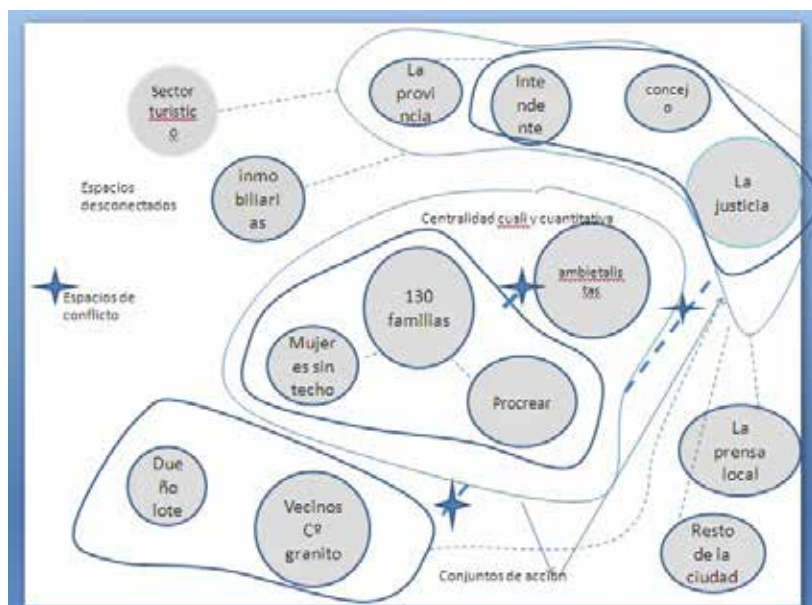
Sector turistico

La provincia

Intendente

concejo

inmobiliarias

Espacios desconectados

La justicia

Centralidad cuali y cuantitativa

Espacios de conflicto

130 familias

ambietalistas

Mujeres sin techo

Procrear

La prensa local

Dueño lote

Vecinos Cº granito

Resto de la ciudad

Conjuntos de acción